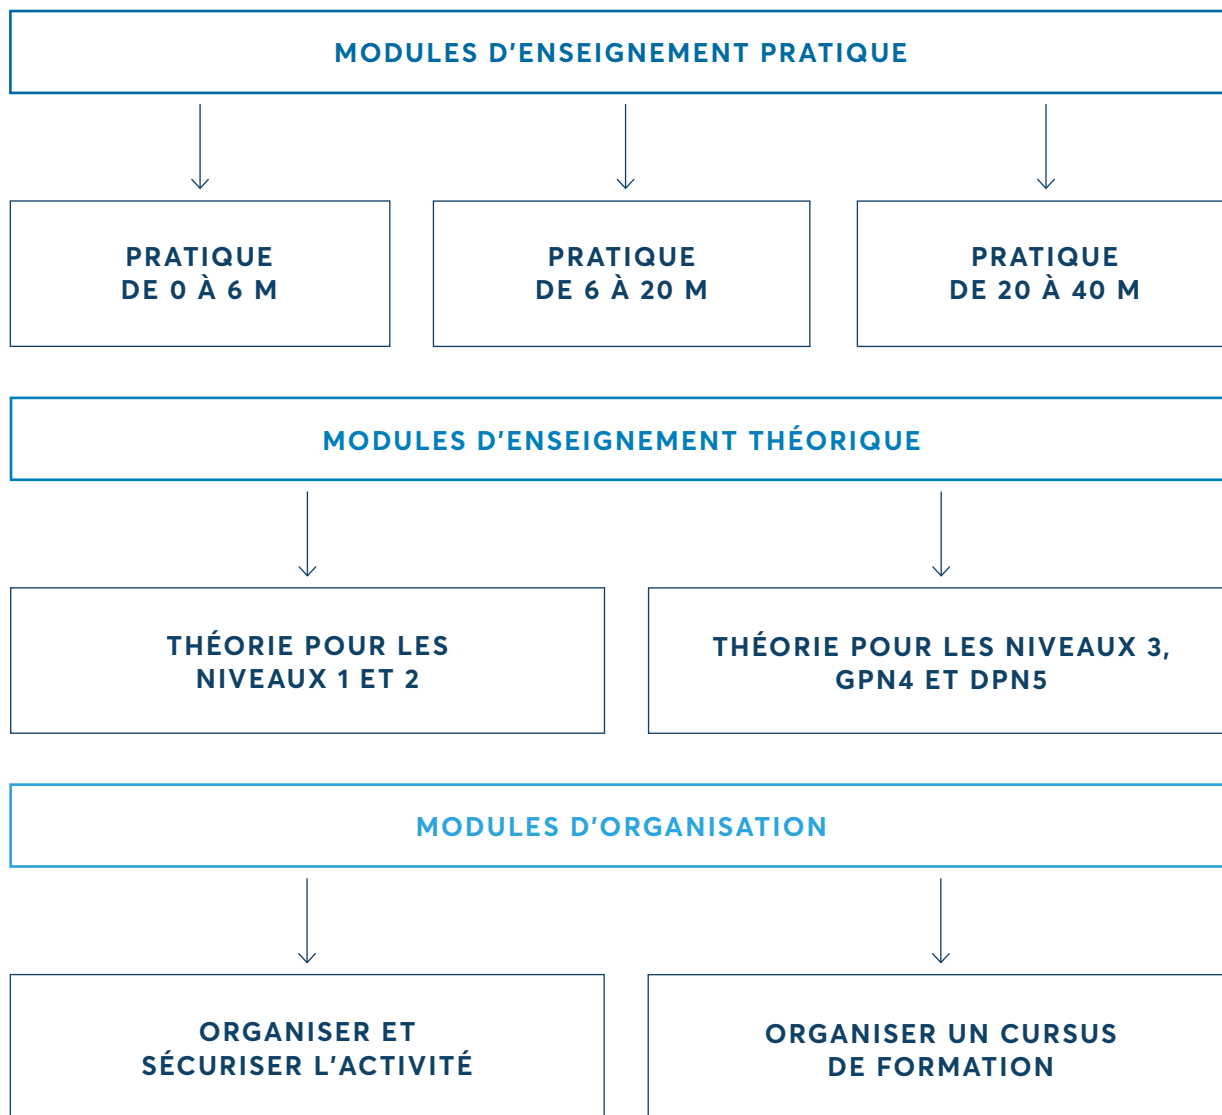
MODULES D’ENSEIGNEMENT PRATIQUE

PRATIQUE DE 0 À 6 M

PRATIQUE DE 6 À 20 M

PRATIQUE DE 20 À 40 M

MODULES D’ENSEIGNEMENT THÉORIQUE

THÉORIE POUR LES NIVEAUX 1 ET 2

THÉORIE POUR LES NIVEAUX 3, GPN4 ET DPN5

MODULES D’ORGANISATION

ORGANISER ET SÉCURISER L’ACTIVITÉ

ORGANISER UN CURSUS DE FORMATION